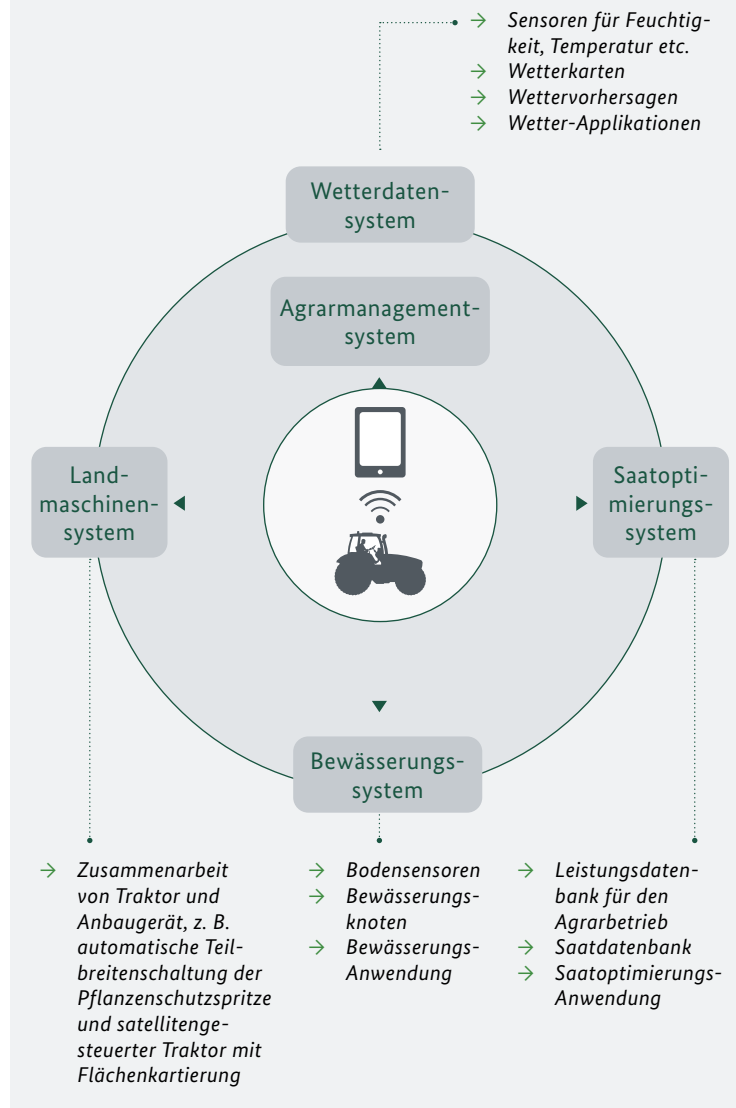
→ Sensoren für Feuchtigkeit, Temperatur etc.
→ Wetterkarten
→ Wettervorhersagen
→ Wetter-Applikationen

Wetterdatensystem

Agrarmanagementsystem

Landmaschinensystem

Saatoptimierungssystem

Bewässerungssystem

→ Zusammenarbeit von Traktor und Anbaugerät, z. B. automatische Teilbreitenschaltung der Pflanzenschutzspritze und satellitengesteuerter Traktor mit Flächenkartierung

→ Bodensensoren
→ Bewässerungsknoten
→ Bewässerungs-Anwendung

→ Leistungsdatenbank für den Agrarbetrieb
→ Saatdatenbank
→ Saatoptimierungs-Anwendung